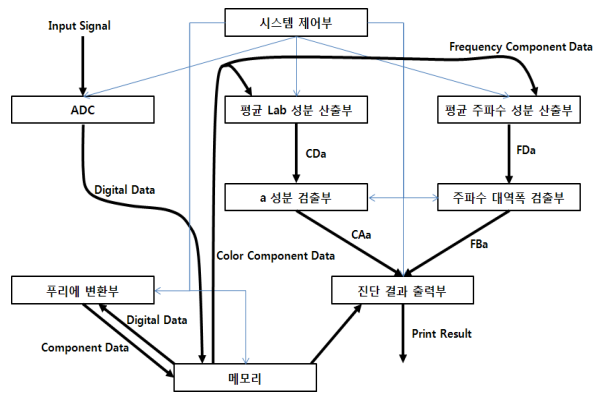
시스템 제어부

Input Signal

Frequency Component Data

ADC

평균 Lab 성분 산출부

평균 주파수 성분 산출부

CDa

FDa

Digital Data

a 성분 검출부

주파수 대역폭 검출부

CAa

FBa

Color Component Data

푸리에 변환부

진단 결과 출력부

Digital Data

Component Data

Print Result

메모리